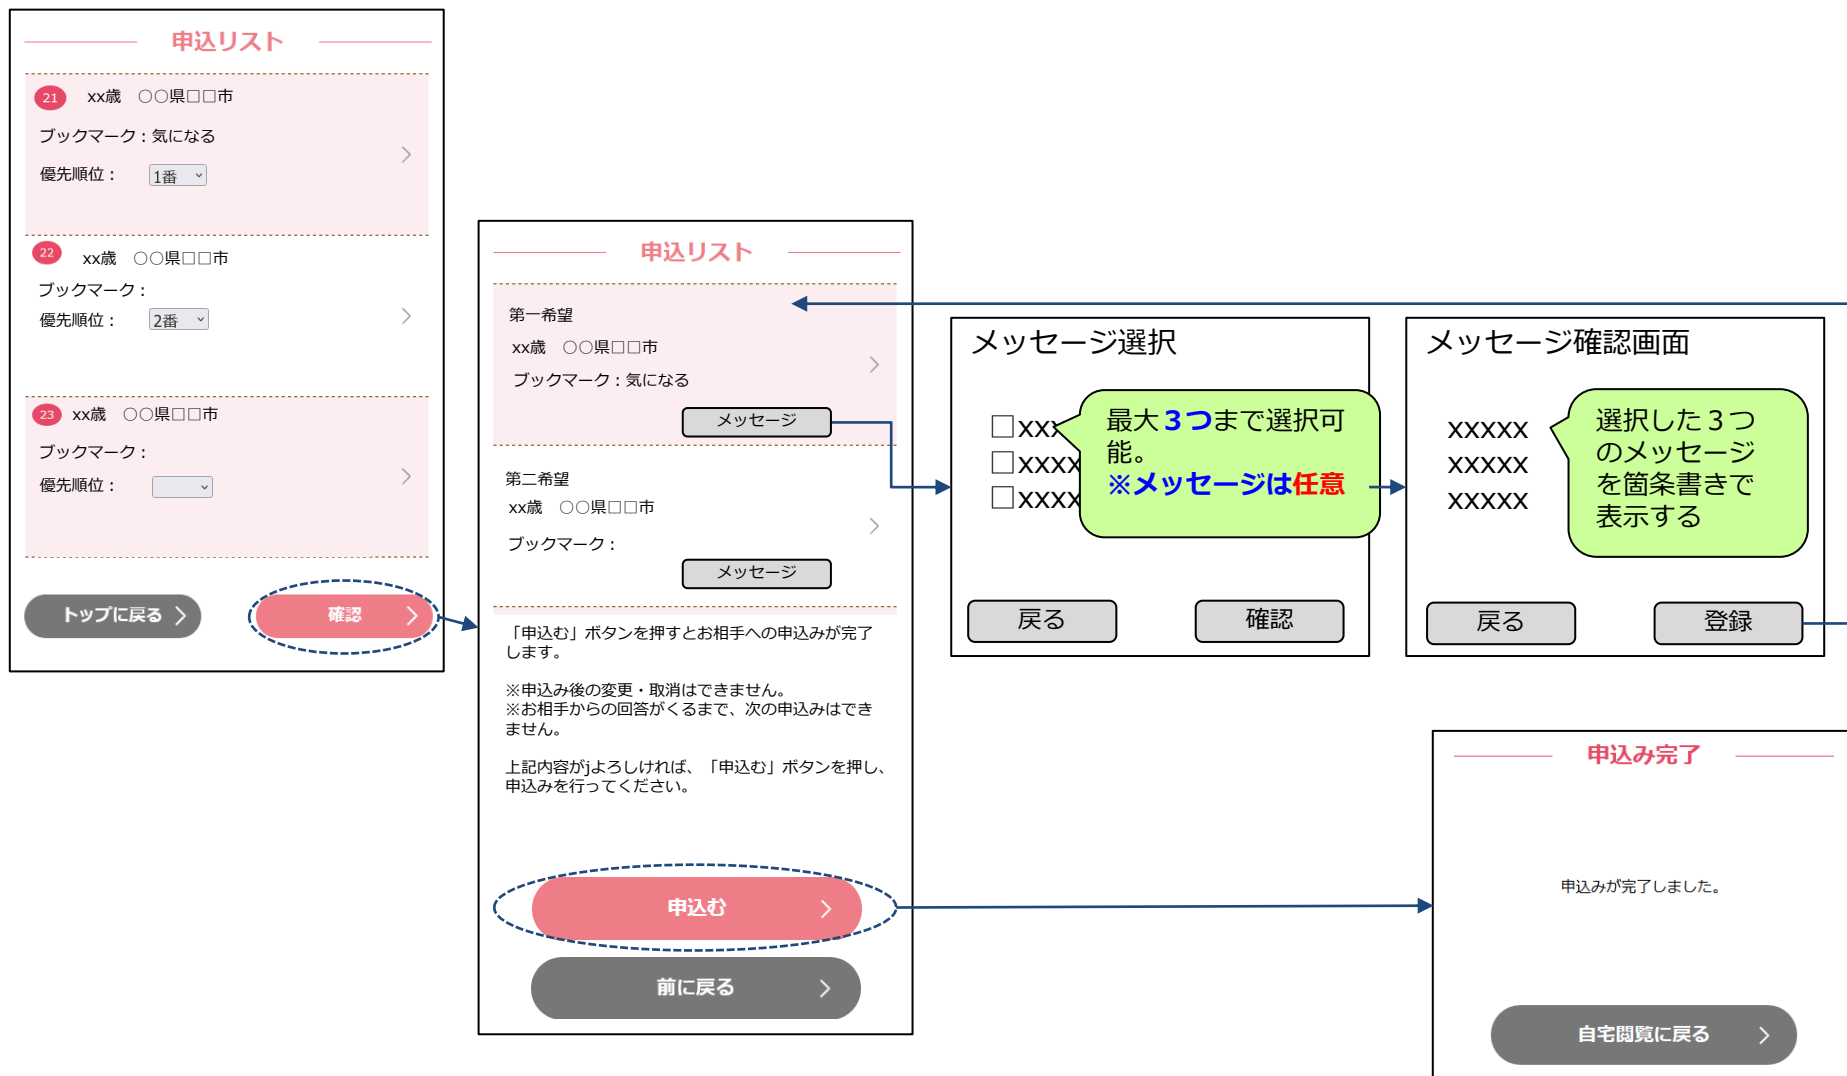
申込リスト

21 xx歳 〇〇県□□市
ブックマーク：気になる
優先順位： 1番

22 xx歳 〇〇県□□市
ブックマーク：
優先順位： 2番

23 xx歳 〇〇県□□市
ブックマーク：
優先順位：

トップに戻る
確認

申込リスト

第一希望
xx歳 〇〇県□□市
ブックマーク：気になる
メッセージ

第二希望
xx歳 〇〇県□□市
ブックマーク：
メッセージ

「申込む」ボタンを押すとお相手への申込みが完了します。

※申込み後の変更・取消はできません。
※お相手からの回答がくるまで、次の申込みはできません。

上記内容がjよろしければ、「申込む」ボタンを押し、申込みを行ってください。

申込む
前に戻る

メッセージ選択
□xx
□xxxx
□xxxx
最大３つまで選択可能。
※メッセージは任意
戻る
確認

メッセージ確認画面
xxxxx
xxxxx
xxxxx
選択した３つのメッセージを箇条書きで表示する
戻る
登録

申込み完了

申込みが完了しました。

自宅閲覧に戻る